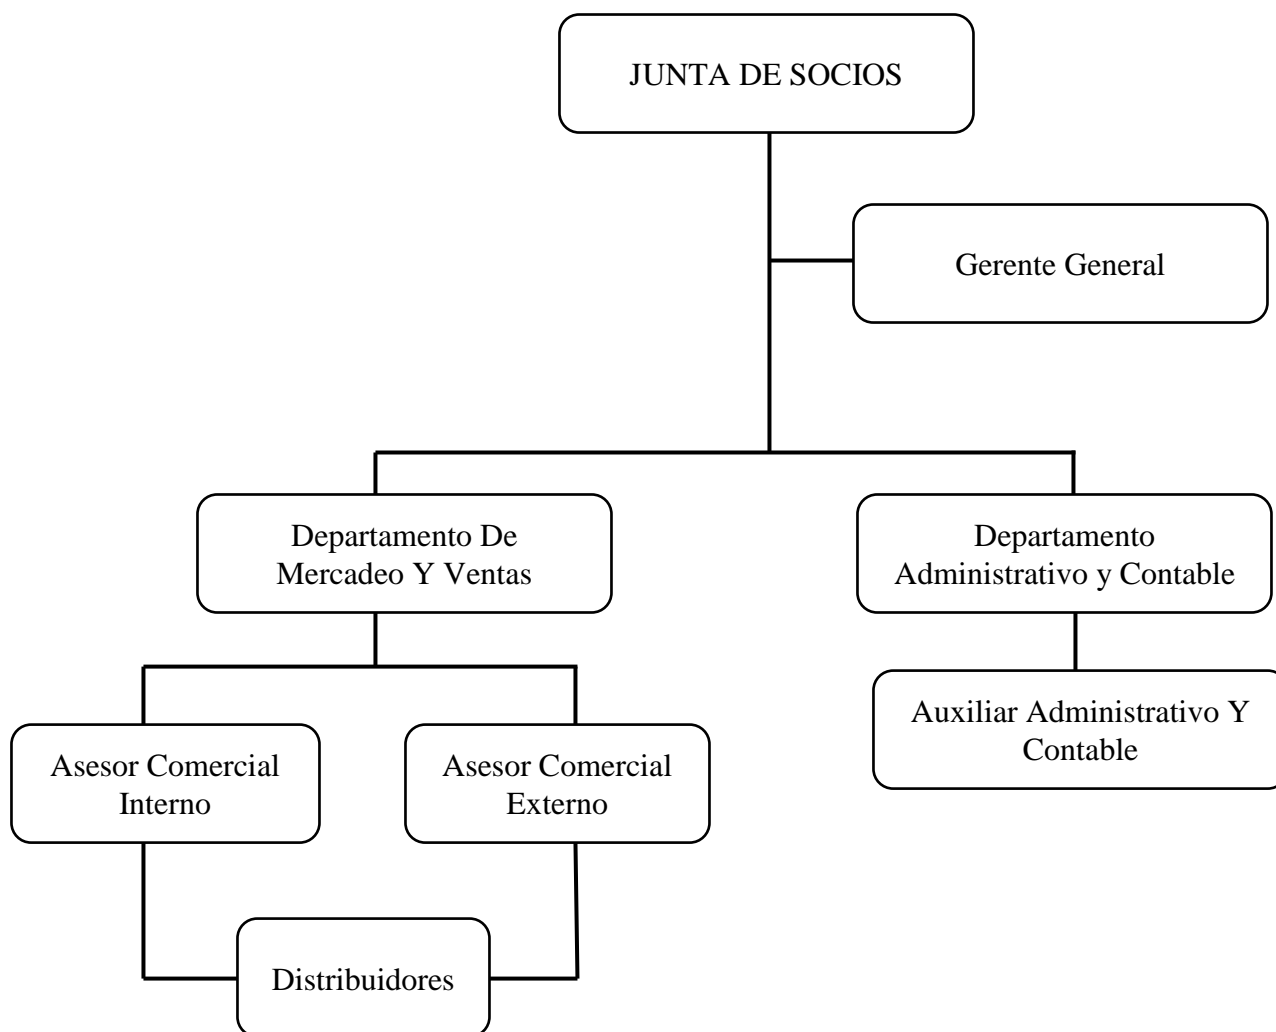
JUNTA DE SOCIOS

Gerente General

Departamento De Mercadeo Y Ventas

Departamento Administrativo y Contable

Auxiliar Administrativo Y Contable

Asesor Comercial Interno

Asesor Comercial Externo

Distribuidores